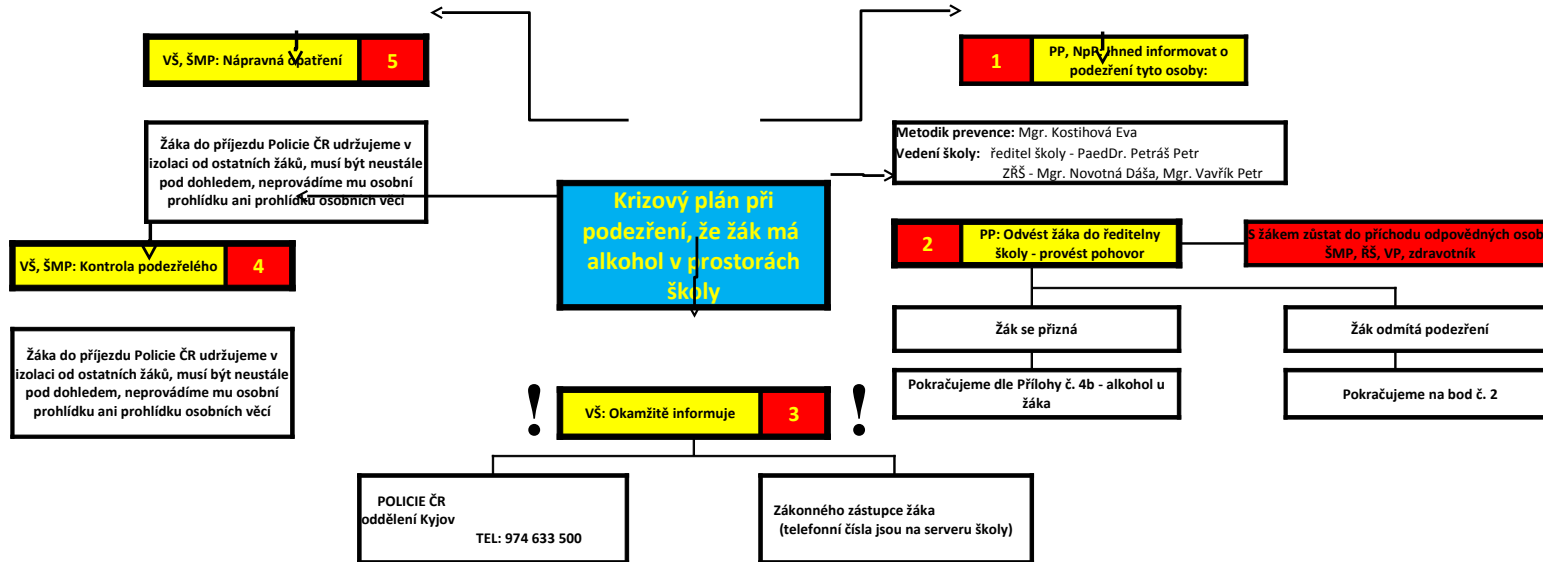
VŠ, ŠMP: Nápravná opatření 5

1 PP, NpP ihned informovat o podezření tyto osoby:

Žáka do příjezdu Policie ČR udržujeme v izolaci od ostatních žáků, musí být neustále pod dohledem, neprovádíme mu osobní prohlídku ani prohlídku osobních věcí

Metodik prevence: Mgr. Kostihová Eva
Vedení školy: ředitel školy - PaedDr. Petráš Petr
ZŘŠ - Mgr. Novotná Dáša, Mgr. Vavřík Petr

Krizový plán při podezření, že žák má alkohol v prostorách školy

2 PP: Odvést žáka do ředitelny školy - provést pohovor

S žákem zůstat do příchodu odpovědných osob ŠMP, ŘŠ, VP, zdravotník

VŠ, ŠMP: Kontrola podezřelého 4

Žák se přizná

Žák odmítá podezření

Žáka do příjezdu Policie ČR udržujeme v izolaci od ostatních žáků, musí být neustále pod dohledem, neprovádíme mu osobní prohlídku ani prohlídku osobních věcí

Pokračujeme dle Přílohy č. 4b - alkohol u žáka

Pokračujeme na bod č. 2

!
VŠ: Okamžitě informuje 3
!

POLICIE ČR
oddělení Kyjov
TEL: 974 633 500

Zákonného zástupce žáka
(telefonní čísla jsou na serveru školy)